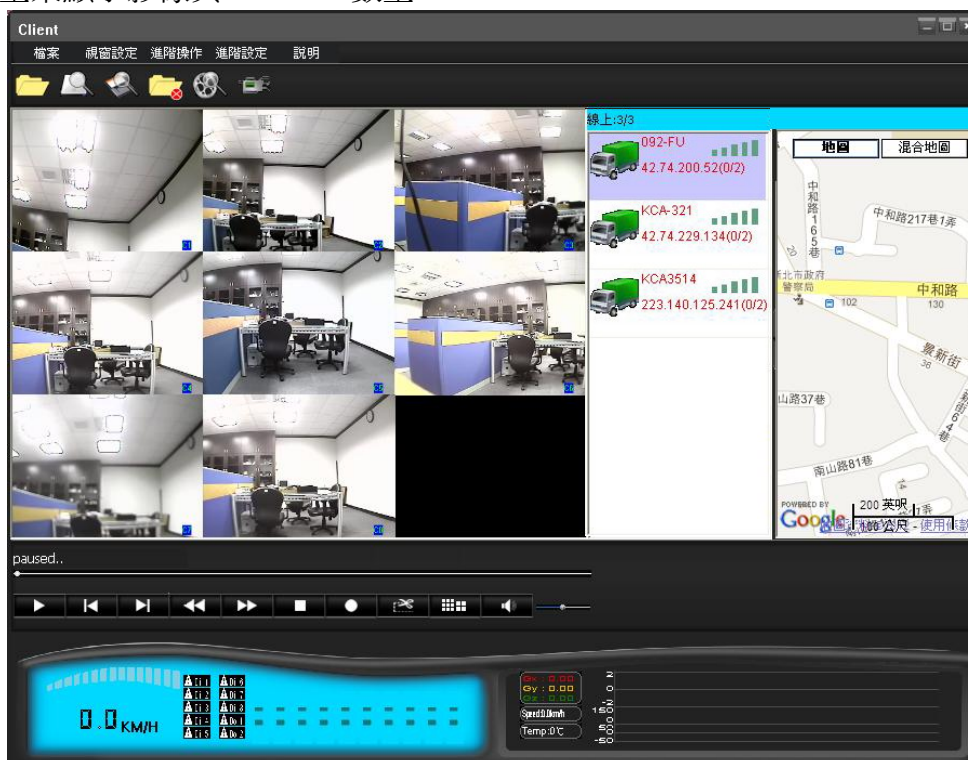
Client

檔案 視窗設定 進階操作 進階設定 說明

線上:3/3

092-FU
42.74.200.52(0/2)

KCA-321
42.74.229.134(0/2)

KCA3514
223.140.125.241(0/2)

地圖 混合地圖

中和路217巷1弄
中和路165巷
新北市政府警察局
102
中和路
130
景新街
38
山路37巷
景新街64巷
南山路81巷
200 英呎
100 公尺
使用條款

paused..

0.0 KM/H

Gx: 0.00
Gy: 0.00
Gz: 0.00
Speed:0.0km/h
Temp:0℃

2
0
-2
150
50
-50